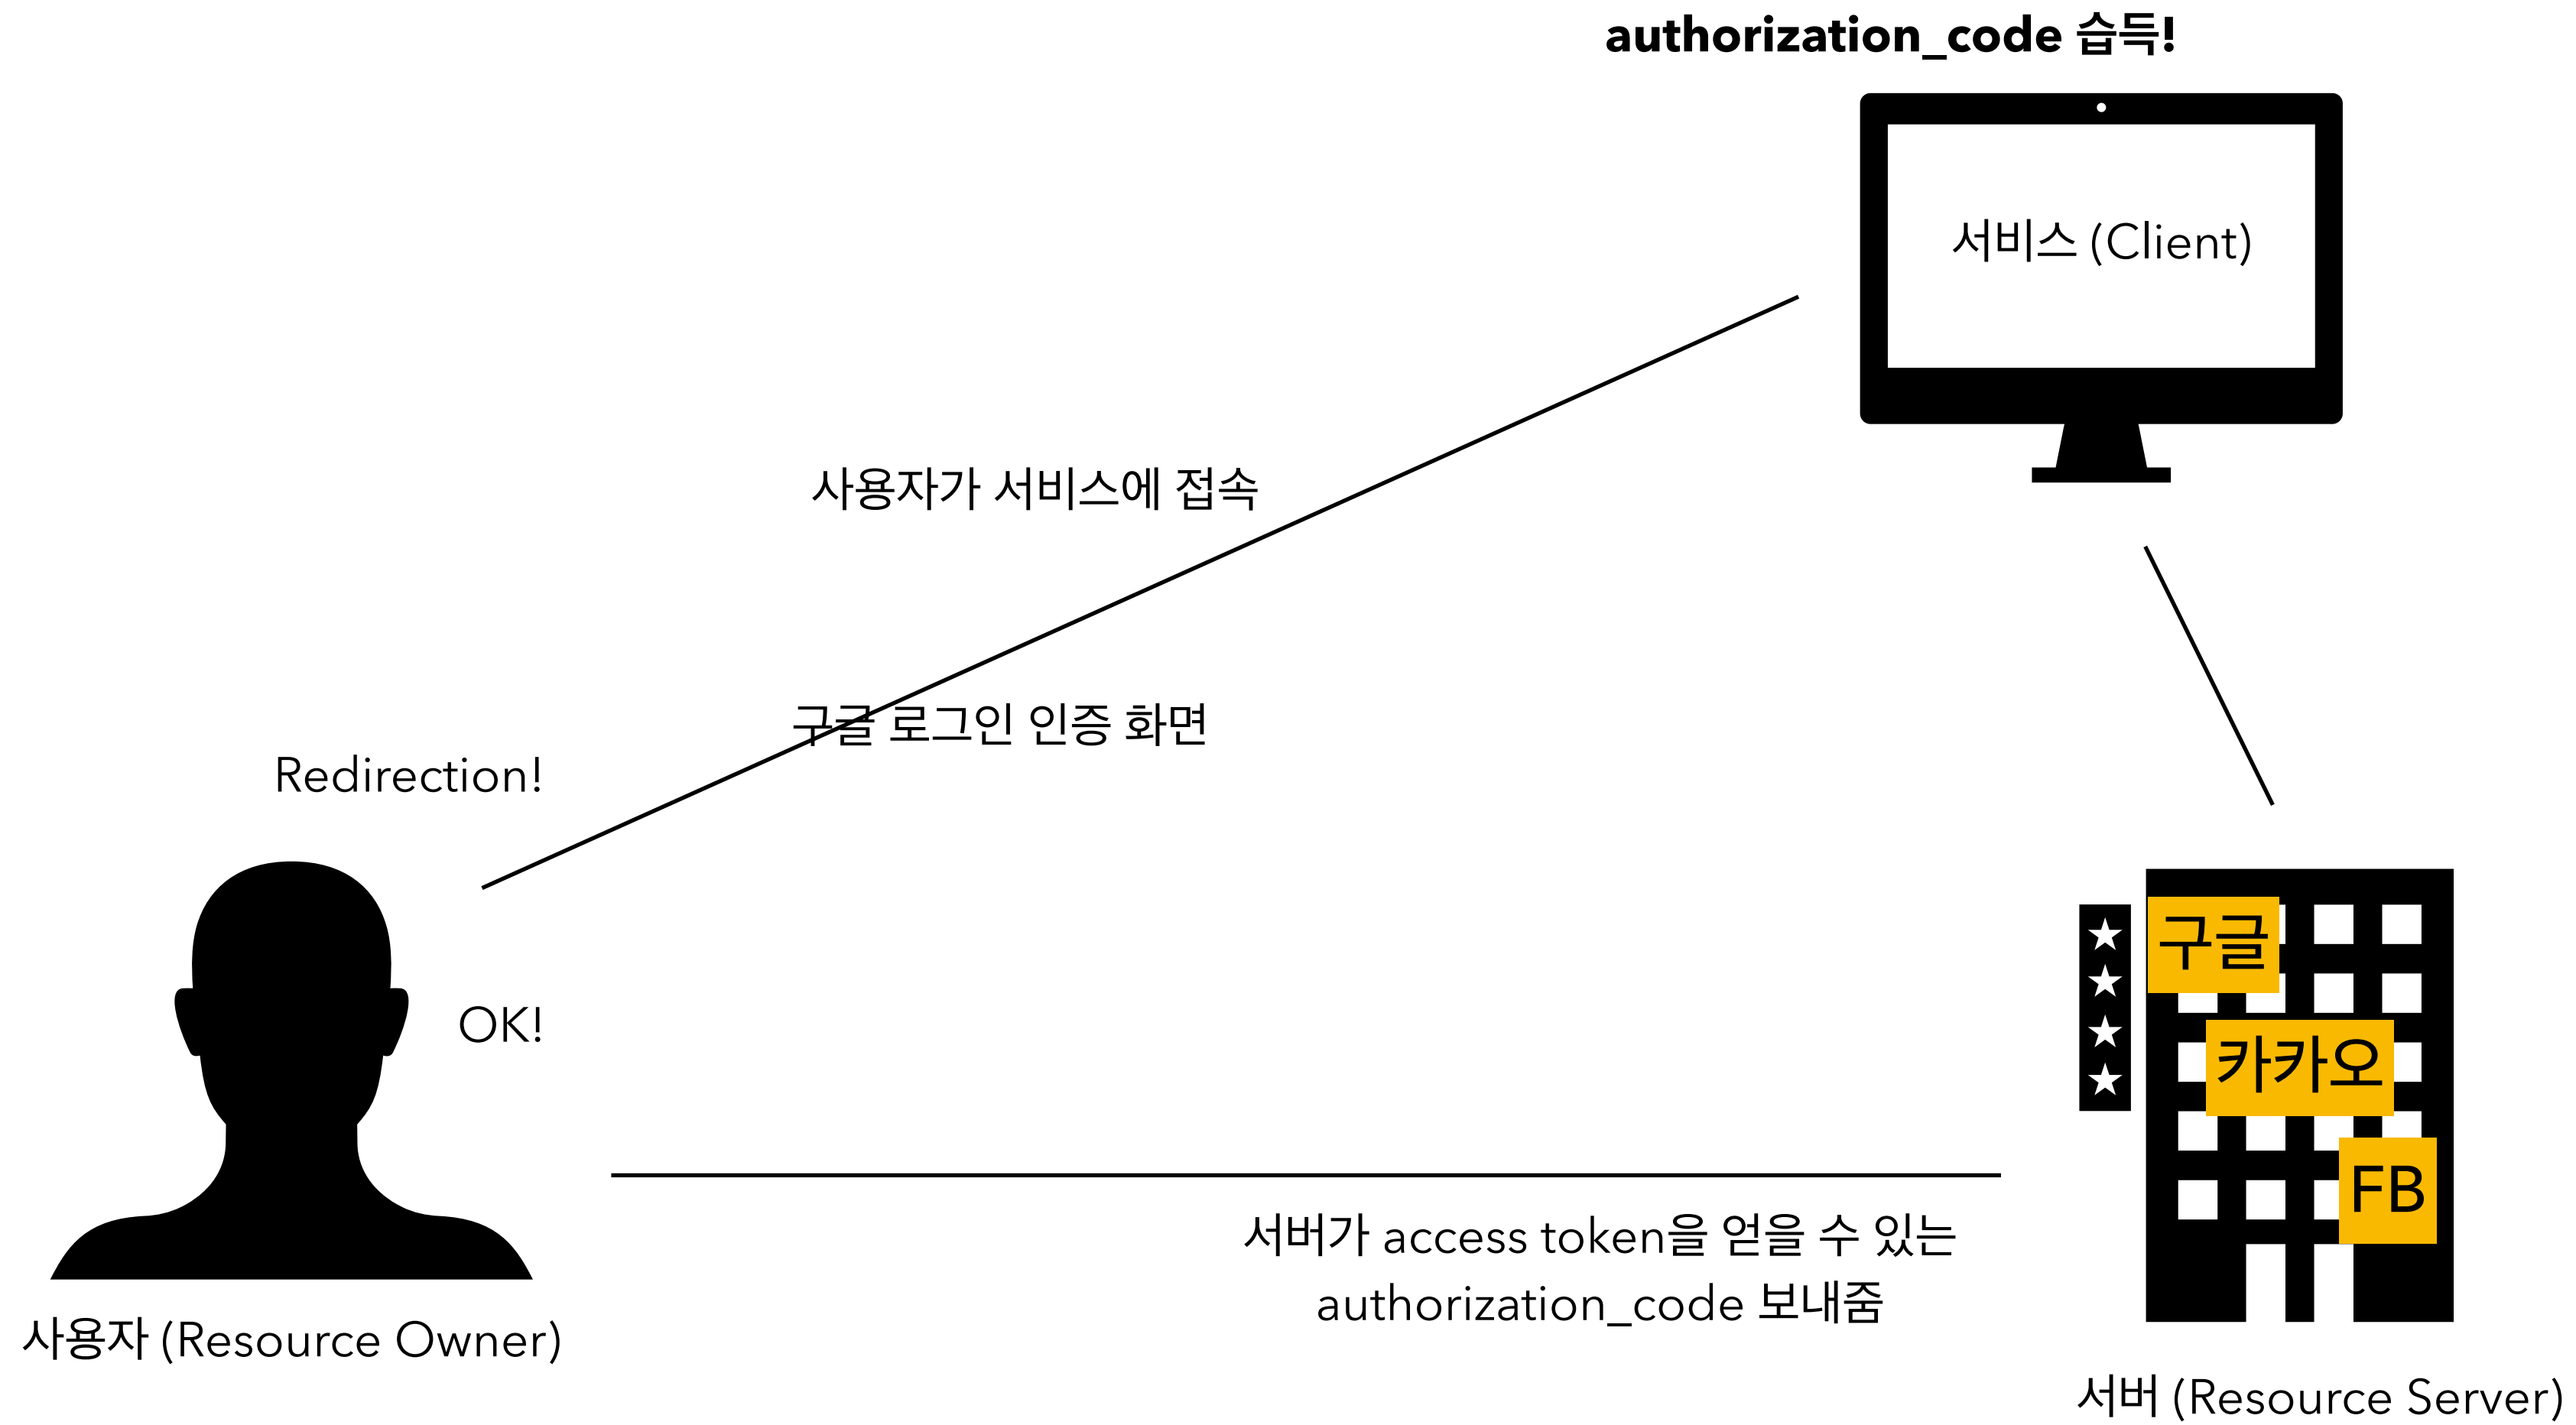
authorization_code 습득!

서비스 (Client)

사용자가 서비스에 접속

구글 로그인 인증 화면

Redirection!

OK!

사용자 (Resource Owner)

구글

카카오

FB

서버가 access token을 얻을 수 있는 authorization_code 보내줌

서버 (Resource Server)